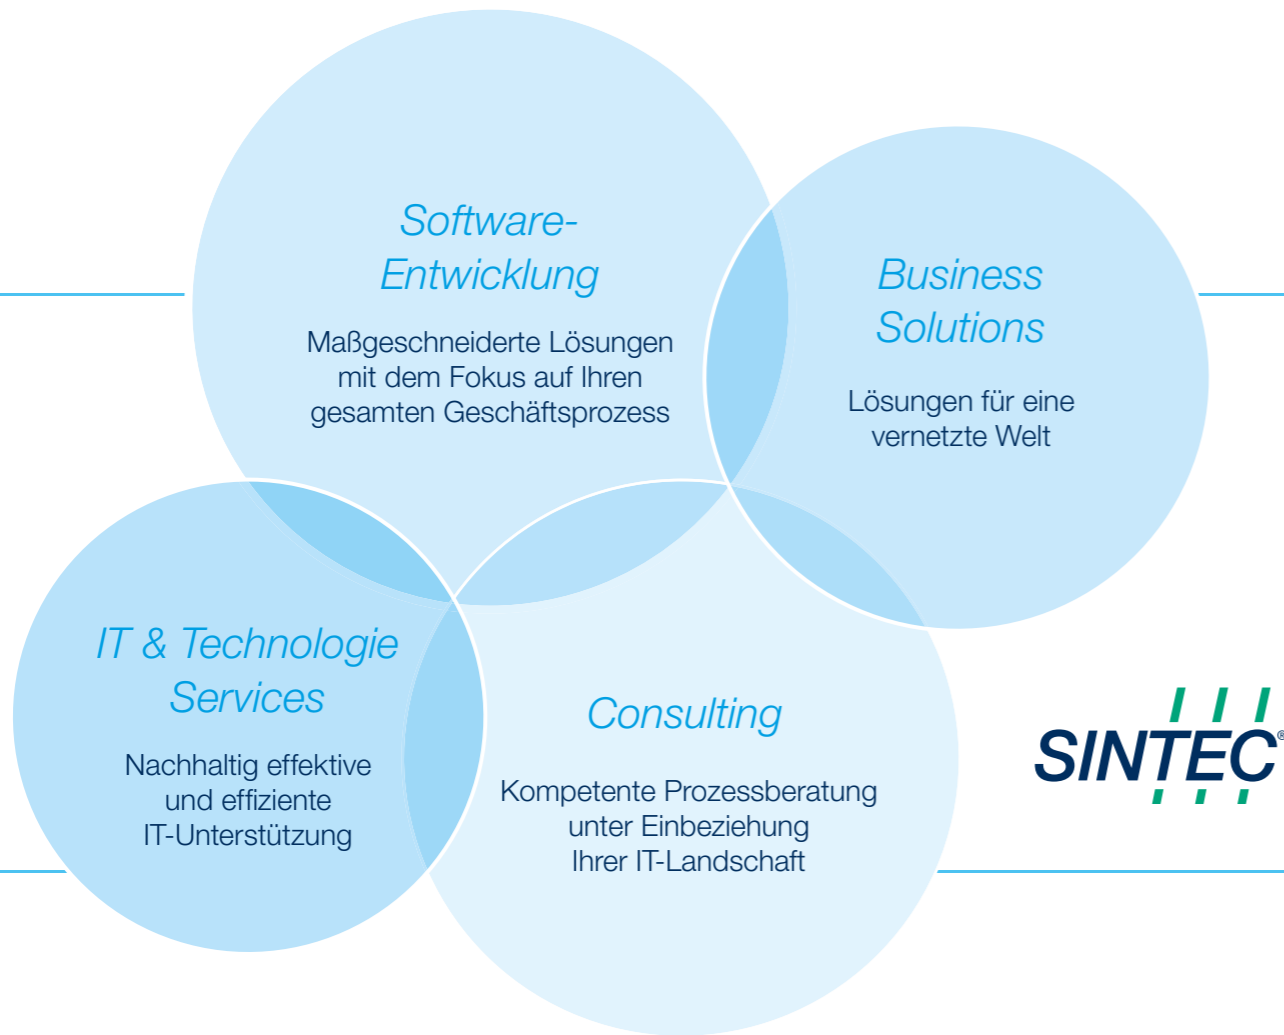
Software-Entwicklung

Maßgeschneiderte Lösungen mit dem Fokus auf Ihren gesamten Geschäftsprozess

Business Solutions

Lösungen für eine vernetzte Welt

IT & Technologie Services

Nachhaltig effektive und effiziente IT-Unterstützung

Consulting

Kompetente Prozessberatung unter Einbeziehung Ihrer IT-Landschaft

SINTEC®